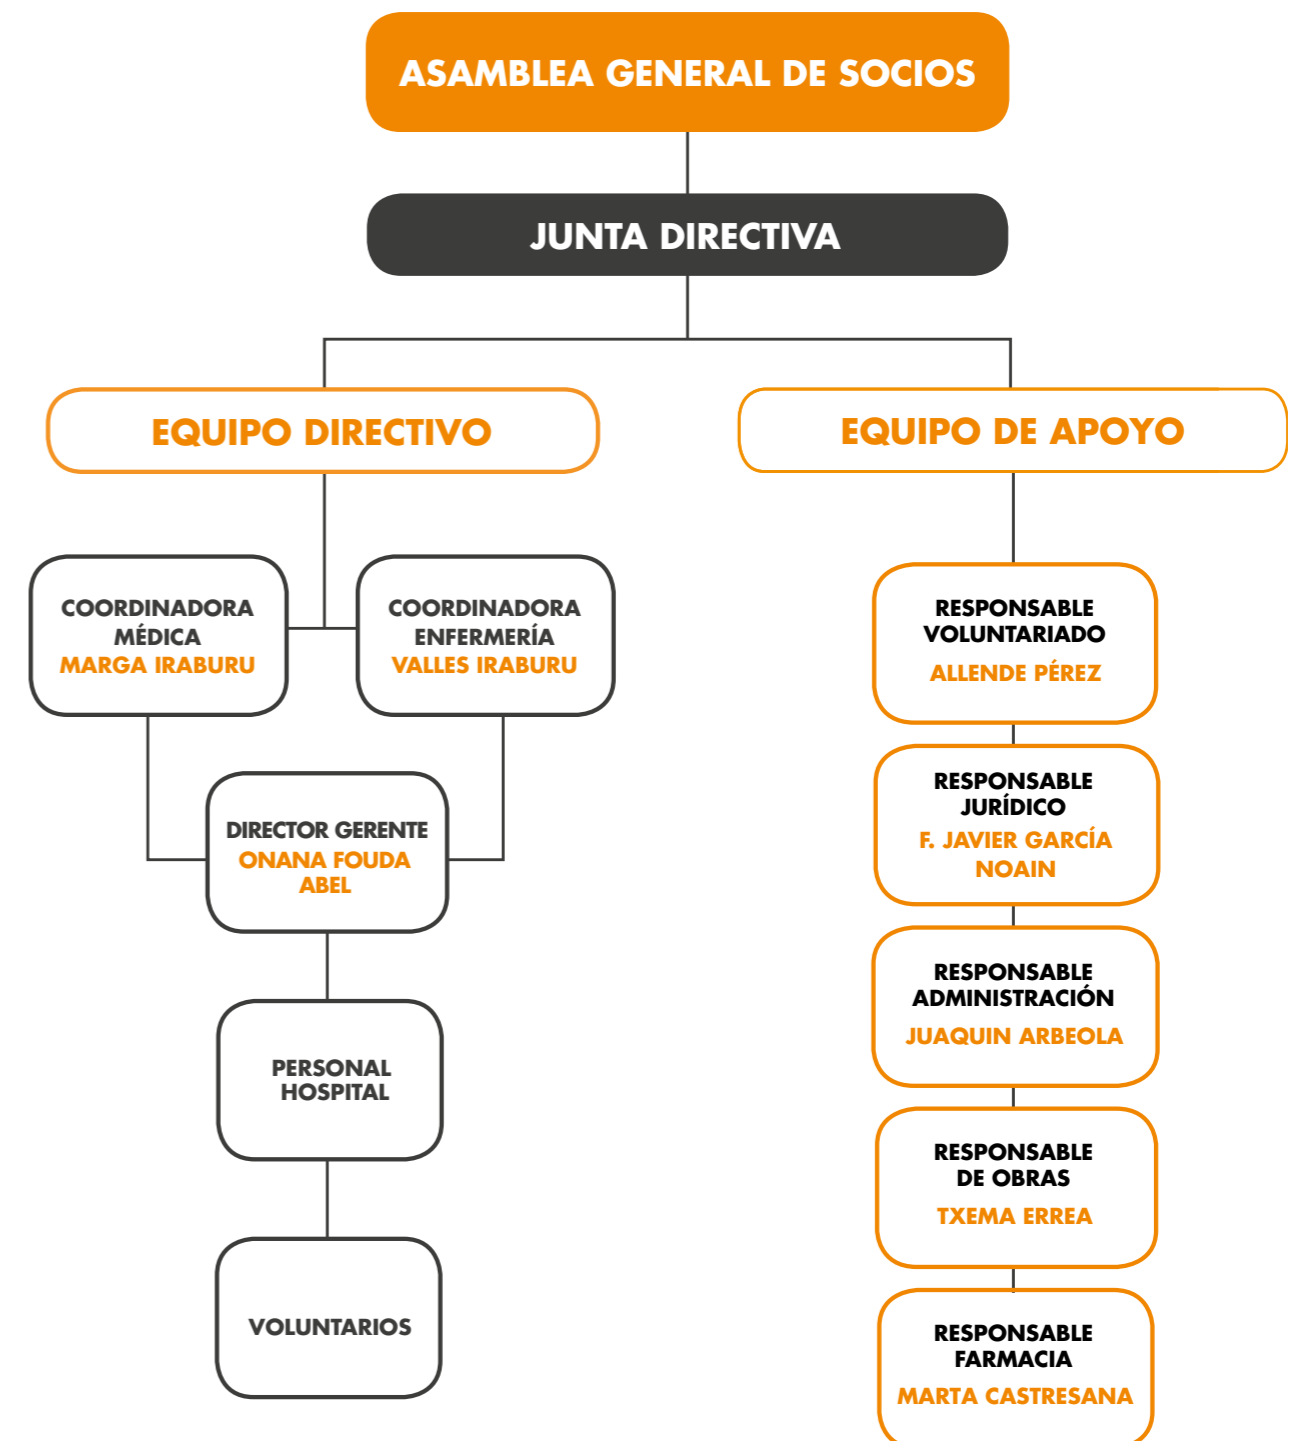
ASAMBLEA GENERAL DE SOCIOS

JUNTA DIRECTIVA

EQUIPO DIRECTIVO

EQUIPO DE APOYO

COORDINADORA MÉDICA
MARGA IRABURU

COORDINADORA ENFERMERÍA
VALLES IRABURU

DIRECTOR GERENTE
ONANA FOUDA ABEL

PERSONAL HOSPITAL

VOLUNTARIOS

RESPONSABLE VOLUNTARIADO
ALLENDE PÉREZ

RESPONSABLE JURÍDICO
F. JAVIER GARCÍA NOAIN

RESPONSABLE ADMINISTRACIÓN
JUAQUIN ARBEOLA

RESPONSABLE DE OBRAS
TXEMA ERREA

RESPONSABLE FARMACIA
MARTA CASTRESANA